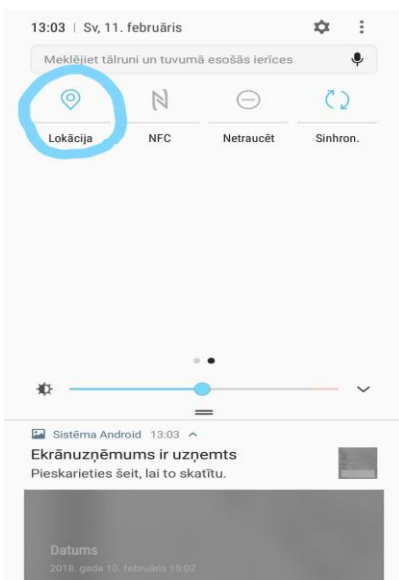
13:03 | Sv, 11. februāris

Meklējiet tālruni un tuvumā esošās ierīces

Lokācija
NFC
Netraucēt
Sinhron.

Sistēma Android 13:03
Ekrānuzņēmums ir uzņemts
Pieskarieties šeit, lai to skatītu.

Datums
2018. gada 10. februāris 15:02